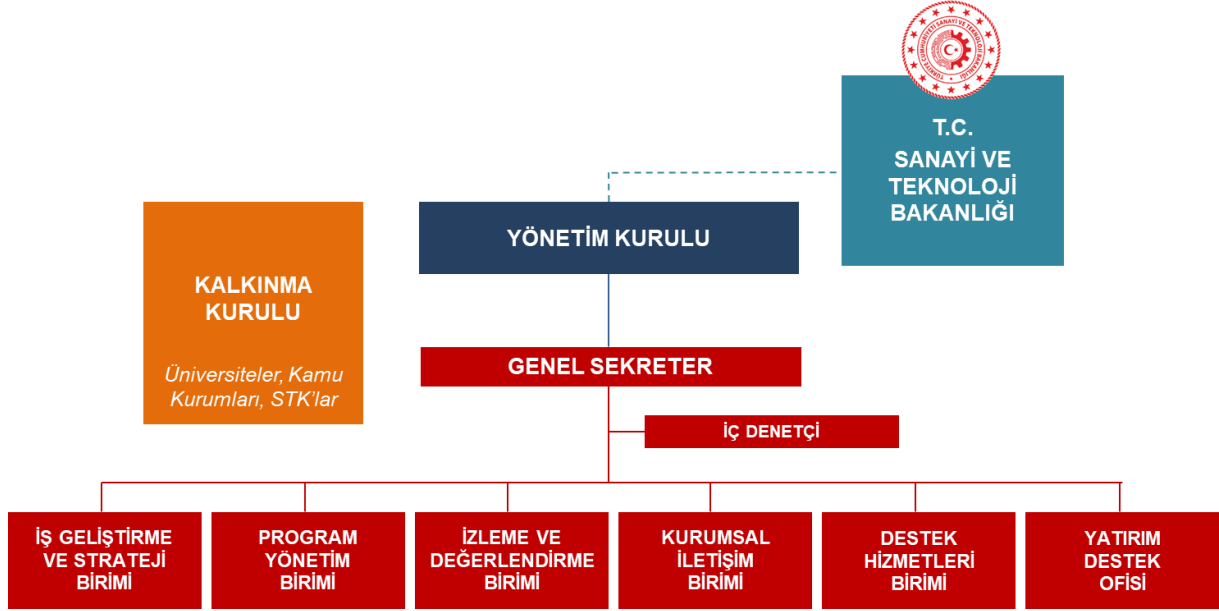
TÜRKİYE CUMHURİYETİ SANAYİ VE TEKNOLOJİ BAKANLIĞI

T.C.
SANAYİ VE TEKNOLOJİ BAKANLIĞI

KALKINMA KURULU

Üniversiteler, Kamu Kurumları, STK'lar

YÖNETİM KURULU

GENEL SEKRETER

İÇ DENETÇİ

İŞ GELİŞTİRME VE STRATEJİ BİRİMİ

PROGRAM YÖNETİM BİRİMİ

İZLEME VE DEĞERLENDİRME BİRİMİ

KURUMSAL İLETİŞİM BİRİMİ

DESTEK HİZMETLERİ BİRİMİ

YATIRIM DESTEK OFİSİ